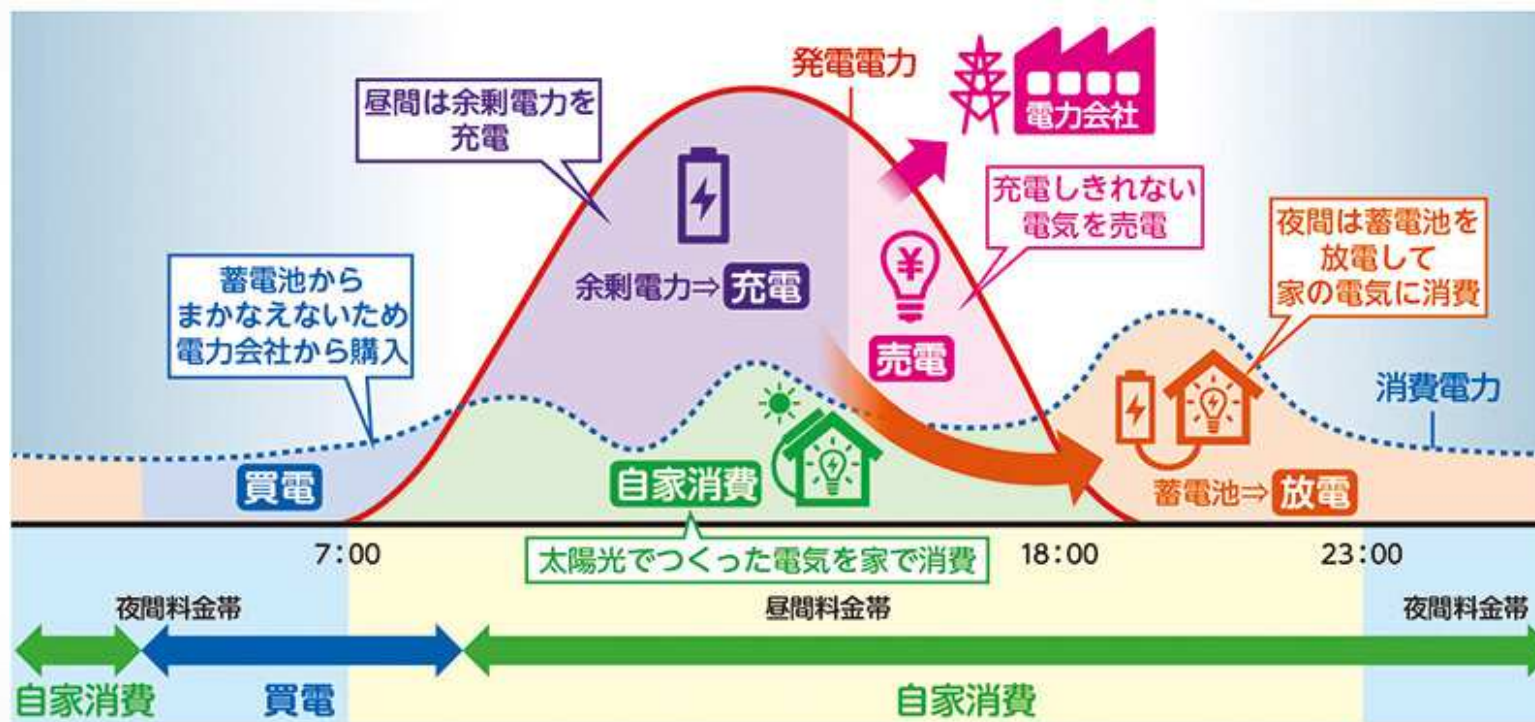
発電電力

電力会社

昼間は余剰電力を充電

充電しきれない電気を売電

夜間は蓄電池を放電して家の電気に消費

蓄電池からまかなえないため電力会社から購入

余剰電力⇒充電

売電

消費電力

買電

自家消費

蓄電池⇒放電

7:00

太陽光でつくった電気を家で消費

18:00

23:00

夜間料金帯

昼間料金帯

夜間料金帯

自家消費

買電

自家消費